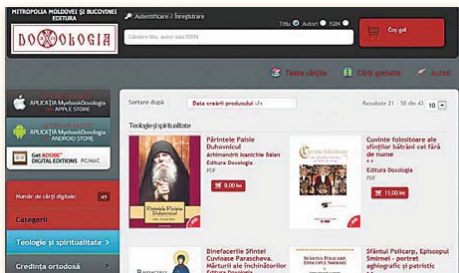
MITROPOLIA MOLDOVEI ŞI BUCOVINEI EDITURA

DOXOLOGIA

Autentificare // Înregistrare

Căutare titlu, autori sau ISBN

Titlu Autori ISBN

Coş gol

Toate cărţile

Cărţi gratuite

Actual

APLICAŢIA MyebookDoxologia APPLE STORE

APLICAŢIA MyebookDoxologia ANDROID STORE

Get ADOBE DIGITAL EDITIONS PC/MAC

Număr de cărţi digitale: 49

Categorii

Teologie şi spiritualitate

Credinţa ortodoxă

Sortare după

Data creării produsului -/+

Rezultate 31 - 36 din 45 10

Teologie şi spiritualitate

Părintele Paisie Duhovnicul

Arhimandrit Ioanichie Bălan

Editura Doxologia

PDF

9,00 lei

Cuvinte folositoare ale sfinţilor bătrâni cel fără de nume

Editura Doxologia

PDF

11,00 lei

Binefacerile Sfintei Cuvioase Parascheva. Mărturii ale închinătorilor

Sfântul Policarp, Episcopul Smirnei - portret aghiografic şi patristic